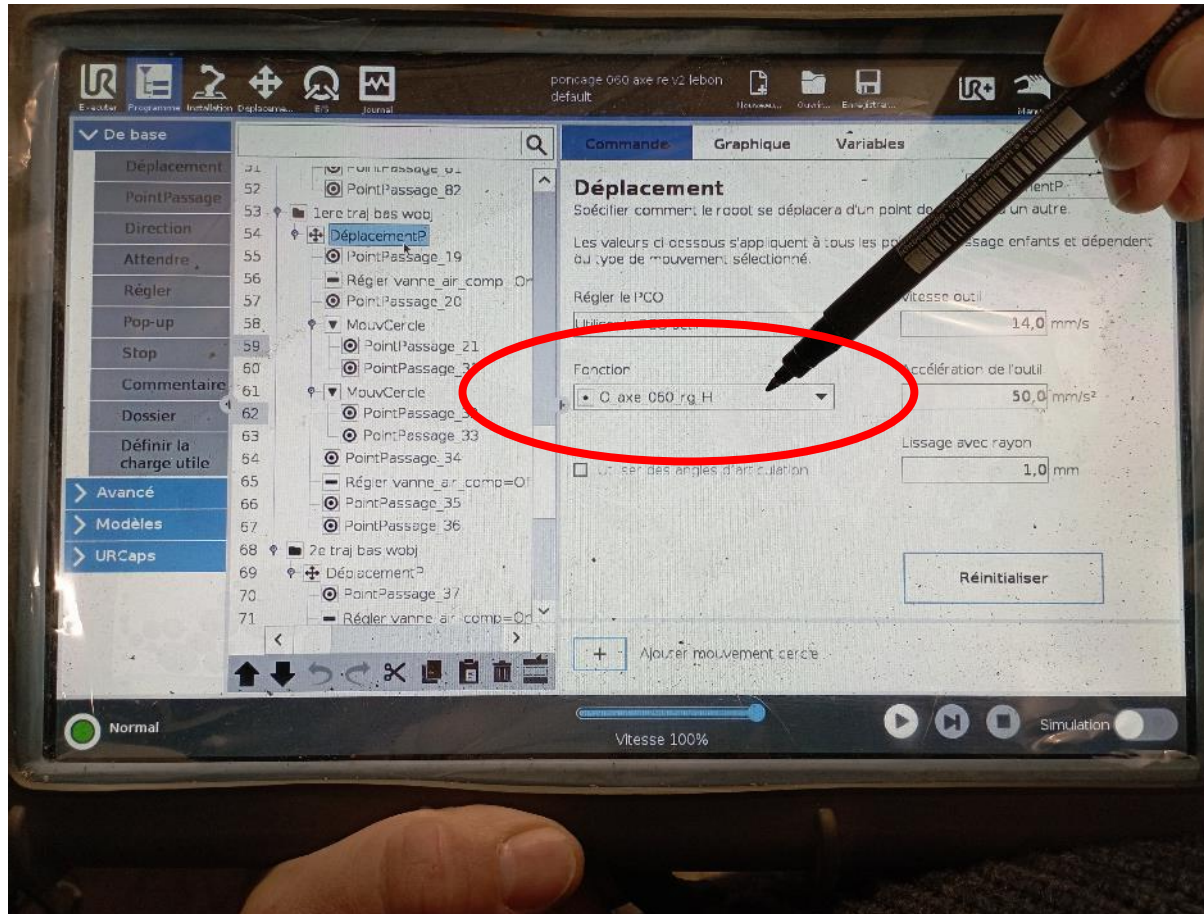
Exécuter Programme Installation Déplacement E/S Journal

poncage 060 axe re v2 lebon
default

Nouveau... Ouvrir... Enregistrer...

De base
Déplacement
PointPassage
Direction
Attendre
Régler
Pop-up
Stop
Commentaire
Dossier
Définir la charge utile
Avancé
Modèles
URCaps

51 PointPassage_81
52 PointPassage_82
53 1ere traj bas wobj
54 DéplacementP
55 PointPassage_19
56 Régler vanne_air_comp_=On
57 PointPassage_20
58 MouvCercle
59 PointPassage_21
60 PointPassage_3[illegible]
61 MouvCercle
62 PointPassage_3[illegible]
63 PointPassage_33
64 PointPassage_34
65 Régler vanne_air_comp=Of
66 PointPassage_35
67 PointPassage_36
68 2e traj bas wobj
69 DéplacementP
70 PointPassage_37
71 Régler vanne_air_comp=On

Commande Graphique Variables

Déplacement
Spécifier comment le robot se déplacera d'un point de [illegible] un autre.

DéplacementP

Les valeurs ci-dessous s'appliquent à tous les po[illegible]ssage enfants et dépendent du type de mouvement sélectionné.

Régler le PCO
Utiliser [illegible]

Vitesse outil
14,0 mm/s

Fonction
C_axe_060_rg_H

Accélération de l'outil
50,0 mm/s²

Lissage avec rayon
1,0 mm

Utiliser des angles d'articulation

Réinitialiser

Ajouter mouvement cercle

Normal
Vitesse 100%
Simulation